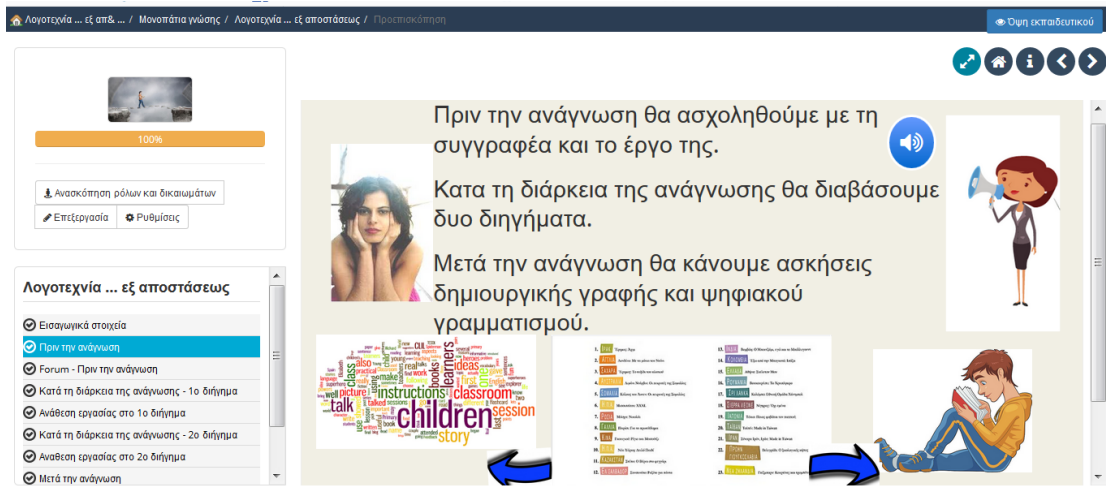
Λογοτεχνία ... εξ απ& ... / Μονοπάτια γνώσης / Λογοτεχνία ... εξ αποστάσεως / Προεπισκόπηση

Όψη εκπαιδευτικού

100%

Ανασκόπηση ρόλων και δικαιωμάτων

Επεξεργασία

Ρυθμίσεις

Λογοτεχνία ... εξ αποστάσεως

Εισαγωγικά στοιχεία

Πριν την ανάγνωση

Forum - Πριν την ανάγνωση

Κατά τη διάρκεια της ανάγνωσης - 1ο διήγημα

Ανάθεση εργασίας στο 1ο διήγημα

Κατά τη διάρκεια της ανάγνωσης - 2ο διήγημα

Αναθεση εργασίας στο 2ο διήγημα

Μετά την ανάγνωση

Πριν την ανάγνωση θα ασχοληθούμε με τη συγγραφέα και το έργο της.

Κατα τη διάρκεια της ανάγνωσης θα διαβάσουμε δυο διηγήματα.

Μετά την ανάγνωση θα κάνουμε ασκήσεις δημιουργικής γραφής και ψηφιακού γραμματισμού.

children classroom instructions story talk session ideas books teachers picture class

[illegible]